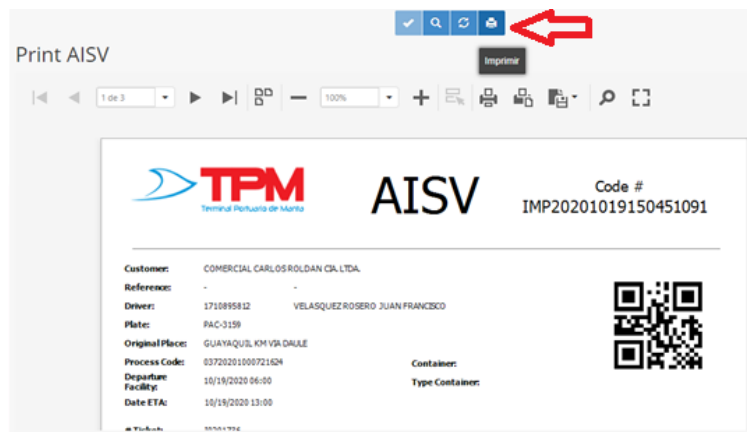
Imprimir

Print AISV

1 de 3

100%

TPM
Terminal Portuaria de Manta

AISV

Code #
IMP20201019150451091

Customer: COMERCIAL CARLOS ROLDAN CIA. LTDA.
Reference: - -
Driver: 1710895812 VELASQUEZ ROSERO JUAN FRANCISCO
Plate: PAC-3159
Original Place: GUAYAQUIL KM VIA DAULE
Process Code: 037202010000721624
Container:
Departure Facility: 10/19/2020 06:00
Type Container:
Date ETA: 10/19/2020 13:00

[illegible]